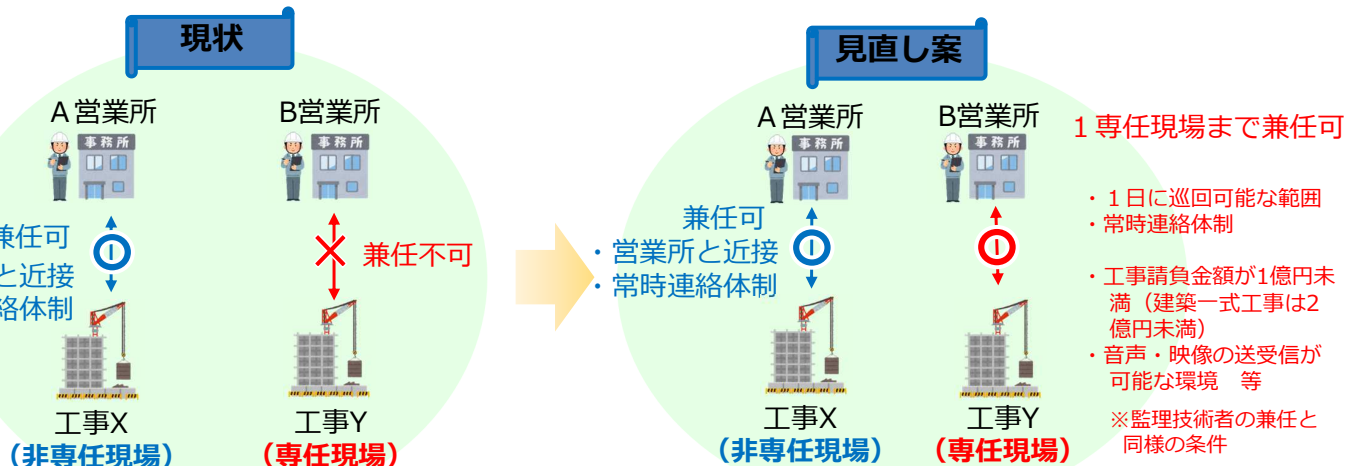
現状

A営業所

事務所

兼任可
と近接
絡体制

工事X
（非専任現場）

B営業所

事務所

兼任不可

工事Y
（専任現場）

見直し案

A営業所

事務所

兼任可
・営業所と近接
・常時連絡体制

工事X
（非専任現場）

B営業所

事務所

工事Y
（専任現場）

１専任現場まで兼任可

・１日に巡回可能な範囲
・常時連絡体制

・工事請負金額が1億円未満（建築一式工事は2億円未満）
・音声・映像の送受信が可能な環境　等

※監理技術者の兼任と同様の条件